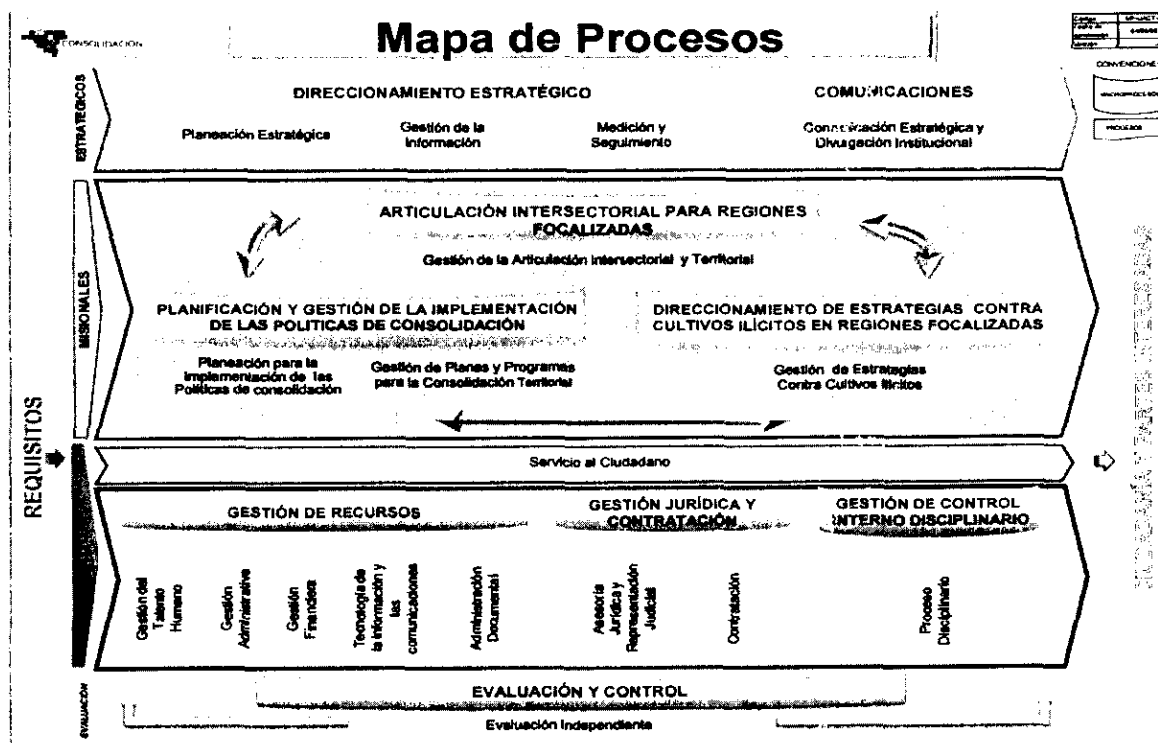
CONSOLIDACIÓN

Mapa de Procesos

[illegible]

CONVENCIONES

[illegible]

PROCESOS

ESTRATÉGICOS

DIRECCIONAMIENTO ESTRATÉGICO

Planeación Estratégica

Gestión de la Información

Medición y Seguimiento

COMUNICACIONES

Comunicación Estratégica y Divulgación Institucional

MISIONALES

ARTICULACIÓN INTERSECTORIAL PARA REGIONES FOCALIZADAS

Gestión de la Articulación Intersectorial y Territorial

PLANIFICACIÓN Y GESTIÓN DE LA IMPLEMENTACIÓN DE LAS POLITICAS DE CONSOLIDACIÓN

Planeación para la implementación de las Políticas de consolidación

Gestión de Planes y Programas para la Consolidación Territorial

DIRECCIONAMIENTO DE ESTRATEGIAS CONTRA CULTIVOS ILÍCITOS EN REGIONES FOCALIZADAS

Gestión de Estrategias Contra Cultivos Ilícitos

REQUISITOS

Servicio al Ciudadano

GESTIÓN DE RECURSOS

Gestión del Talento Humano

Gestión Administrativa

Gestión Financiera

Tecnología de la información y las comunicaciones

Administración Documental

GESTIÓN JURÍDICA Y CONTRATACIÓN

Asesoría Jurídica y Representación Judicial

Contratación

GESTIÓN DE CONTROL INTERNO DISCIPLINARIO

Proceso Disciplinario

EVALUACIÓN

EVALUACIÓN Y CONTROL

Evaluación Independiente

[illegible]